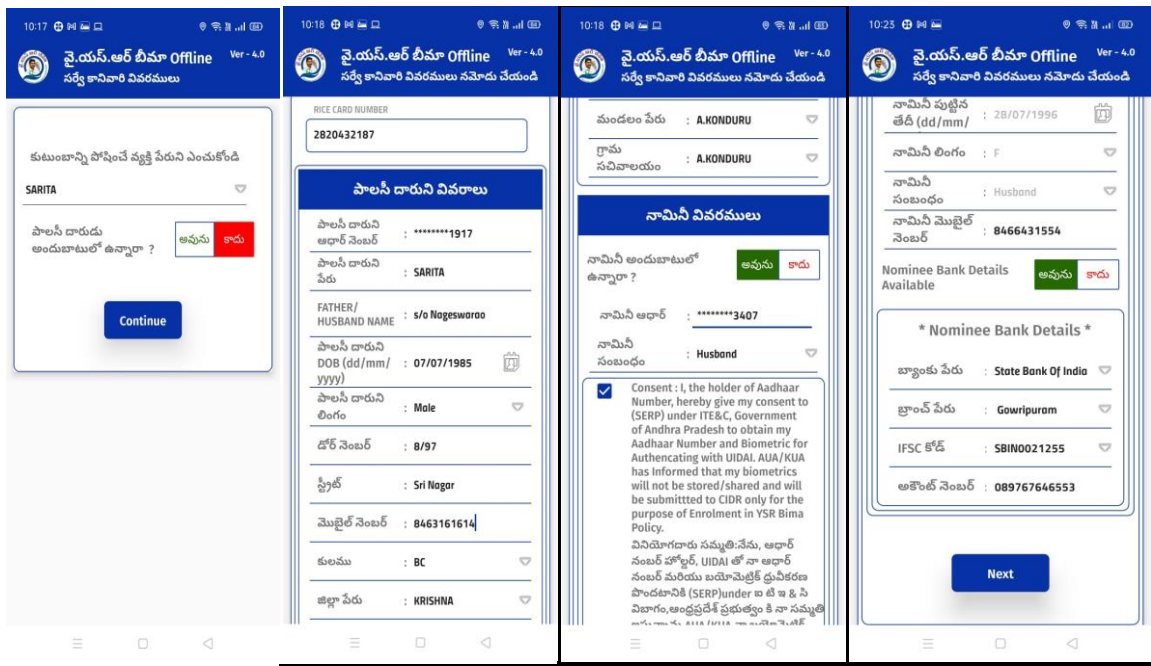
10:17

వై.యస్.ఆర్ బీమా Offline Ver - 4.0
సర్వే కానివారి వివరములు

కుటుంబాన్ని పోషించే వ్యక్తి పేరుని ఎంచుకోండి

SARITA

పాలసీ దారుడు అందుబాటులో ఉన్నారా ?
అవును కాదు

Continue

10:18

వై.యస్.ఆర్ బీమా Offline Ver - 4.0
సర్వే కానివారి వివరములు నమోదు చేయండి

RICE CARD NUMBER
2820432187

పాలసీ దారుని వివరాలు

పాలసీ దారుని ఆధార్ నెంబర్ : ********1917
పాలసీ దారుని పేరు : SARITA
FATHER/ HUSBAND NAME : s/o Nageswarao
పాలసీ దారుని DOB (dd/mm/yyyy) : 07/07/1985
పాలసీ దారుని లింగం : Male
డోర్ నెంబర్ : 8/97
స్ట్రీట్ : Sri Nagar
మొబైల్ నెంబర్ : 8463161614
కులము : BC
జిల్లా పేరు : KRISHNA

10:18

వై.యస్.ఆర్ బీమా Offline Ver - 4.0
సర్వే కానివారి వివరములు నమోదు చేయండి

మండలం పేరు : A.KONDURU
గ్రామ సచివాలయం : A.KONDURU

నామినీ వివరములు

నామినీ అందుబాటులో ఉన్నారా ?
అవును కాదు

నామినీ ఆధార్ : ********3407
నామినీ సంబంధం : Husband

Consent : I, the holder of Aadhaar Number, hereby give my consent to (SERP) under ITE&C, Government of Andhra Pradesh to obtain my Aadhaar Number and Biometric for Authencating with UIDAI. AUA/KUA has Informed that my biometrics will not be stored/shared and will be submitted to CIDR only for the purpose of Enrolment in YSR Bima Policy.
వినియోగదారు సమ్మతి:నేను, ఆధార్ నంబర్ హోల్డర్, UIDAI తో నా ఆధార్ నంబర్ మరియు బయోమెట్రిక్ ధృవీకరణ పొందటానికి (SERP)under ఐ టి ఇ & సి విభాగం,ఆంధ్రప్రదేశ్ ప్రభుత్వం కి నా సమ్మతి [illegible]

10:23

వై.యస్.ఆర్ బీమా Offline Ver - 4.0
సర్వే కానివారి వివరములు నమోదు చేయండి

నామినీ పుట్టిన తేదీ (dd/mm/ : 28/07/1996
నామినీ లింగం : F
నామినీ సంబంధం : Husband
నామినీ మొబైల్ నెంబర్ : 8466431554

Nominee Bank Details Available
అవును కాదు

* Nominee Bank Details *

బ్యాంకు పేరు : State Bank Of India
బ్రాంచ్ పేరు : Gowripuram
IFSC కోడ్ : SBIN0021255
అకౌంట్ నెంబర్ : 089767646553

Next